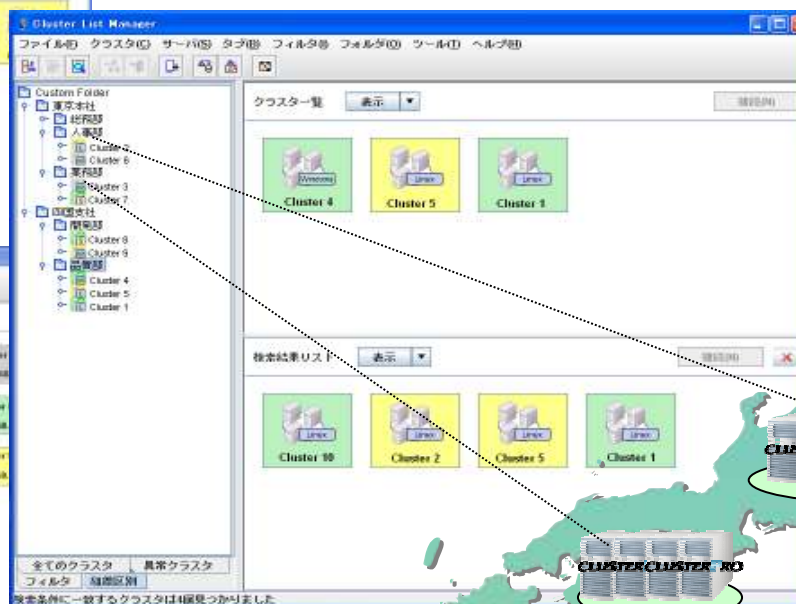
Cluster List Manager
ファイル(F) クラスタ(C) サーバ(S) タブ(B) フィルタ(I) フォルダ(O) ツール(T) ヘルプ(H)
Custom Folder
東京本社
総務部
人事部
Cluster 2
Cluster 6
業務部
Cluster 3
Cluster 7
四国支社
開発部
Cluster 8
Cluster 9
品質部
Cluster 4
Cluster 5
Cluster 1
クラスター覧
表示
削除(D)
Windows
Cluster 4
Linux
Cluster 5
Linux
Cluster 1
検索結果リスト
表示
削除(D)
Linux
Cluster 10
Linux
Cluster 2
Linux
Cluster 5
Linux
Cluster 1
全てのクラスタ
異常クラスタ
フィルタ
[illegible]
検索条件に一致するクラスタは4個見つかりました
CLUSTERCLUSTER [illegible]
CLU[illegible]